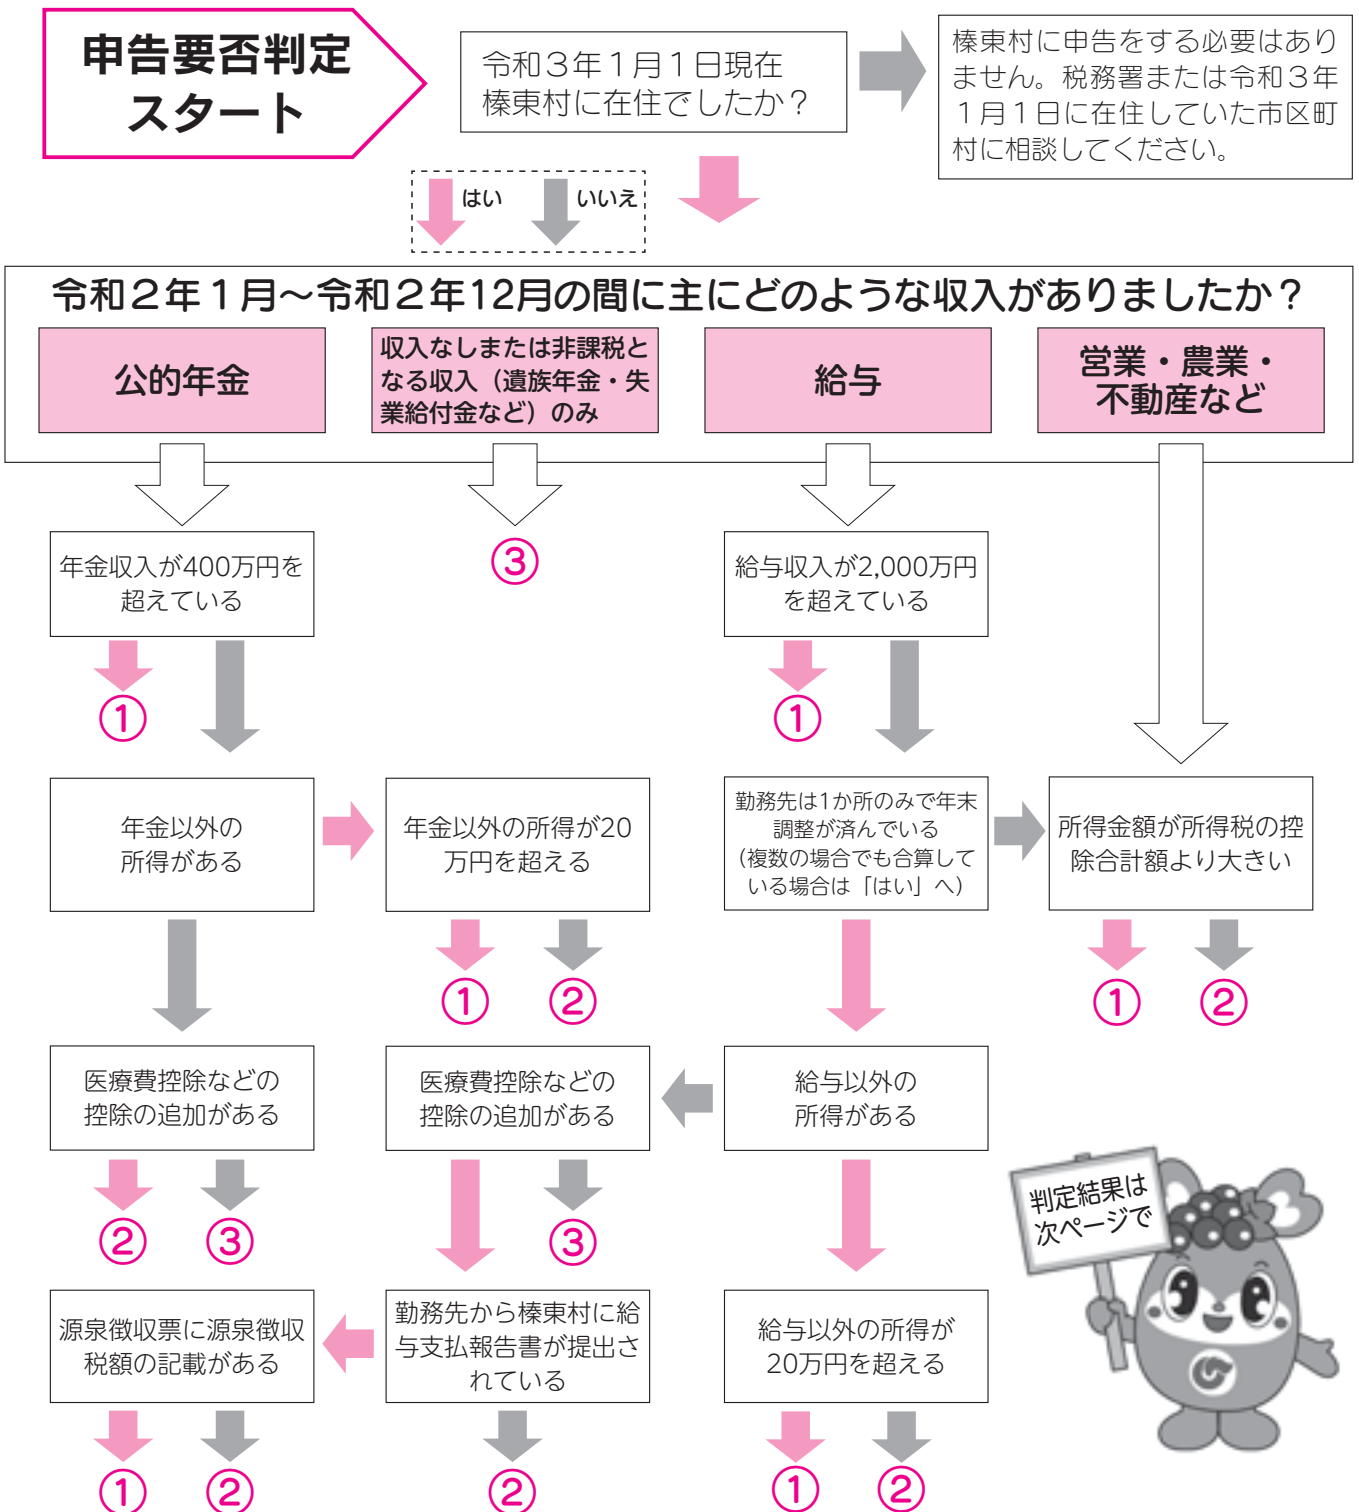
申告要否判定スタート

令和３年１月１日現在榛東村に在住でしたか？

榛東村に申告をする必要はありません。税務署または令和３年１月１日に在住していた市区町村に相談してください。

はい　いいえ

令和２年１月～令和２年12月の間に主にどのような収入がありましたか？

公的年金

収入なしまたは非課税となる収入（遺族年金・失業給付金など）のみ

給与

営業・農業・不動産など

年金収入が400万円を超えている

③

給与収入が2,000万円を超えている

①

①

年金以外の所得がある

年金以外の所得が20万円を超える

勤務先は1か所のみで年末調整が済んでいる（複数の場合でも合算している場合は「はい」へ）

所得金額が所得税の控除合計額より大きい

①　②

①　②

医療費控除などの控除の追加がある

医療費控除などの控除の追加がある

給与以外の所得がある

②　③

③

判定結果は次ページで

源泉徴収票に源泉徴収税額の記載がある

勤務先から榛東村に給与支払報告書が提出されている

給与以外の所得が20万円を超える

①　②

②

①　②